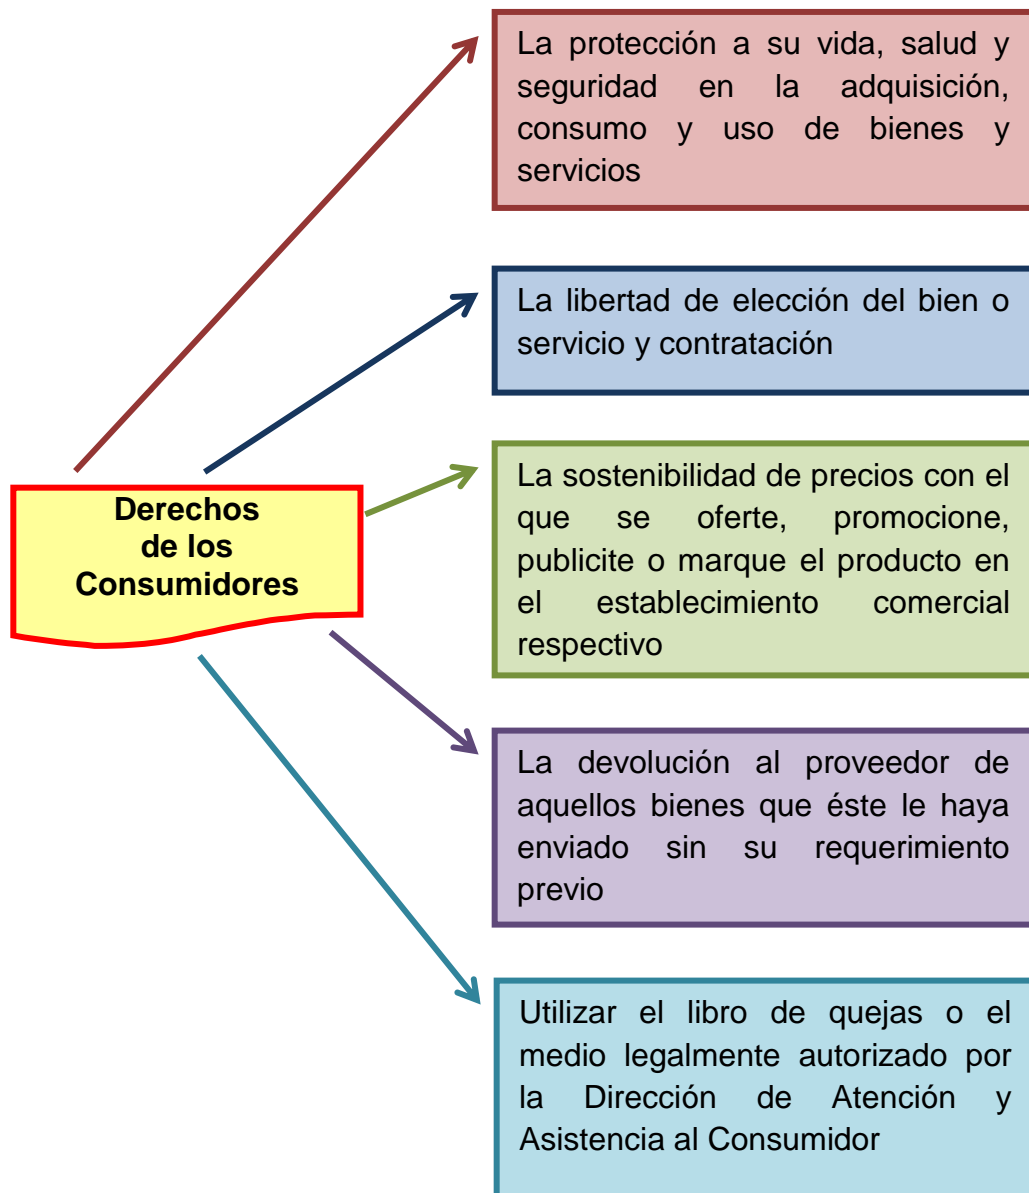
Derechos de los Consumidores

La protección a su vida, salud y seguridad en la adquisición, consumo y uso de bienes y servicios

La libertad de elección del bien o servicio y contratación

La sostenibilidad de precios con el que se oferte, promocione, publicite o marque el producto en el establecimiento comercial respectivo

La devolución al proveedor de aquellos bienes que éste le haya enviado sin su requerimiento previo

Utilizar el libro de quejas o el medio legalmente autorizado por la Dirección de Atención y Asistencia al Consumidor